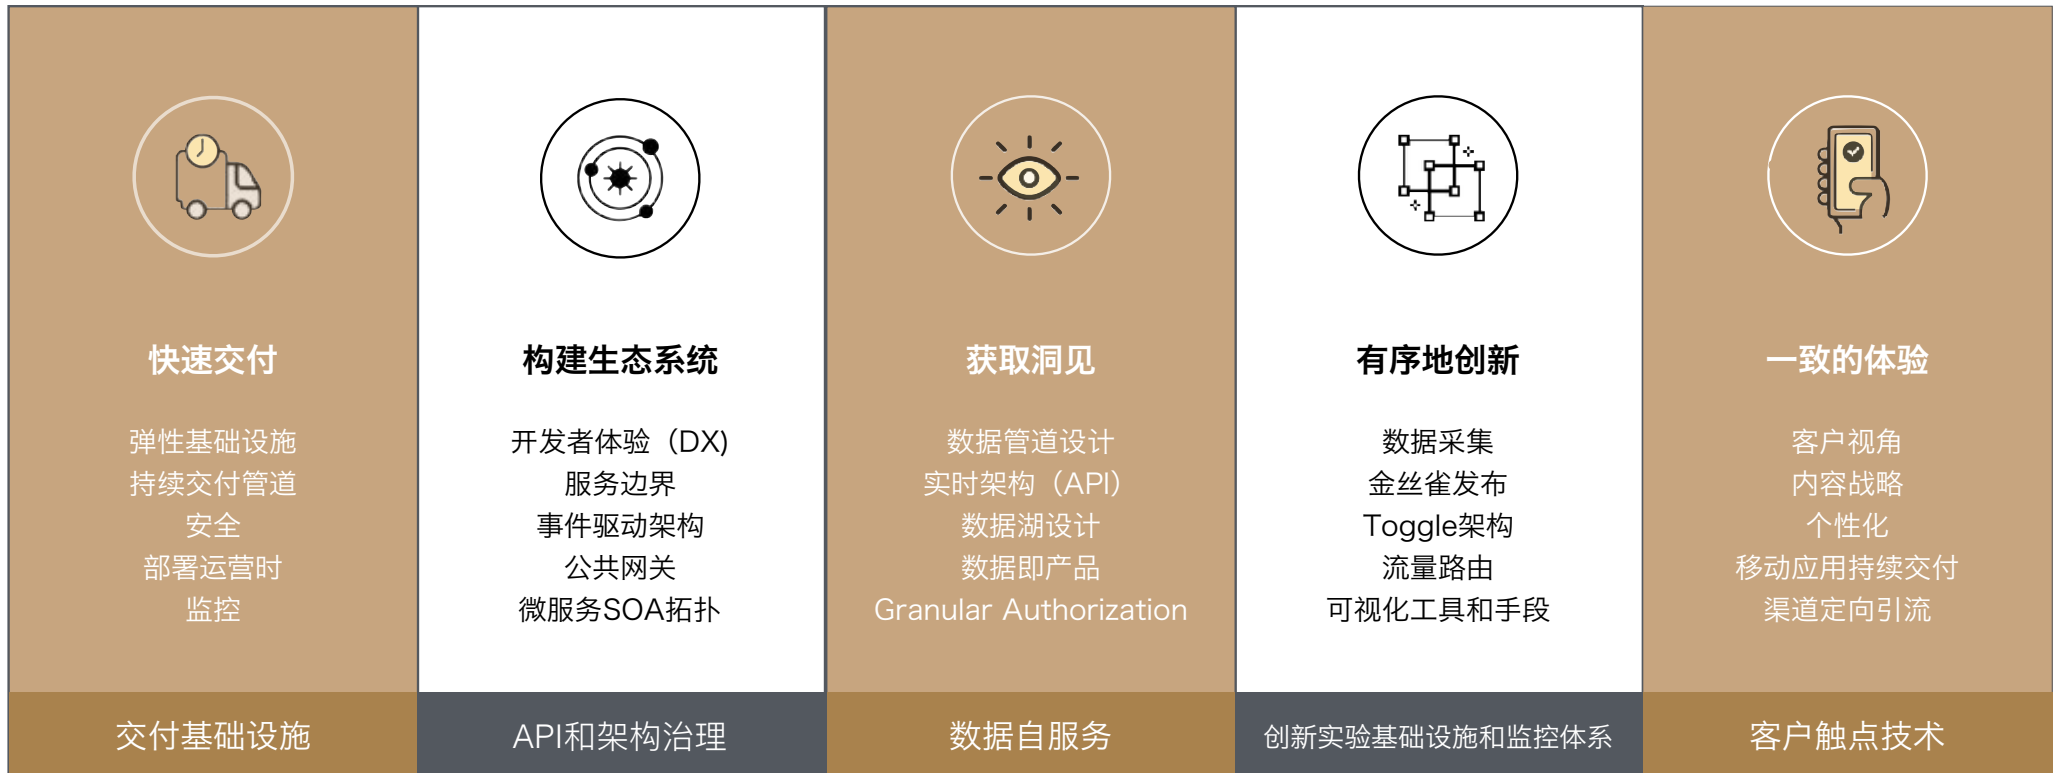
快速交付

弹性基础设施
持续交付管道
安全
部署运营时
监控

交付基础设施

构建生态系统

开发者体验（DX）
服务边界
事件驱动架构
公共网关
微服务SOA拓扑

API和架构治理

获取洞见

数据管道设计
实时架构（API）
数据湖设计
数据即产品
Granular Authorization

数据自服务

有序地创新

数据采集
金丝雀发布
Toggle架构
流量路由
可视化工具和手段

创新实验基础设施和监控体系

一致的体验

客户视角
内容战略
个性化
移动应用持续交付
渠道定向引流

客户触点技术